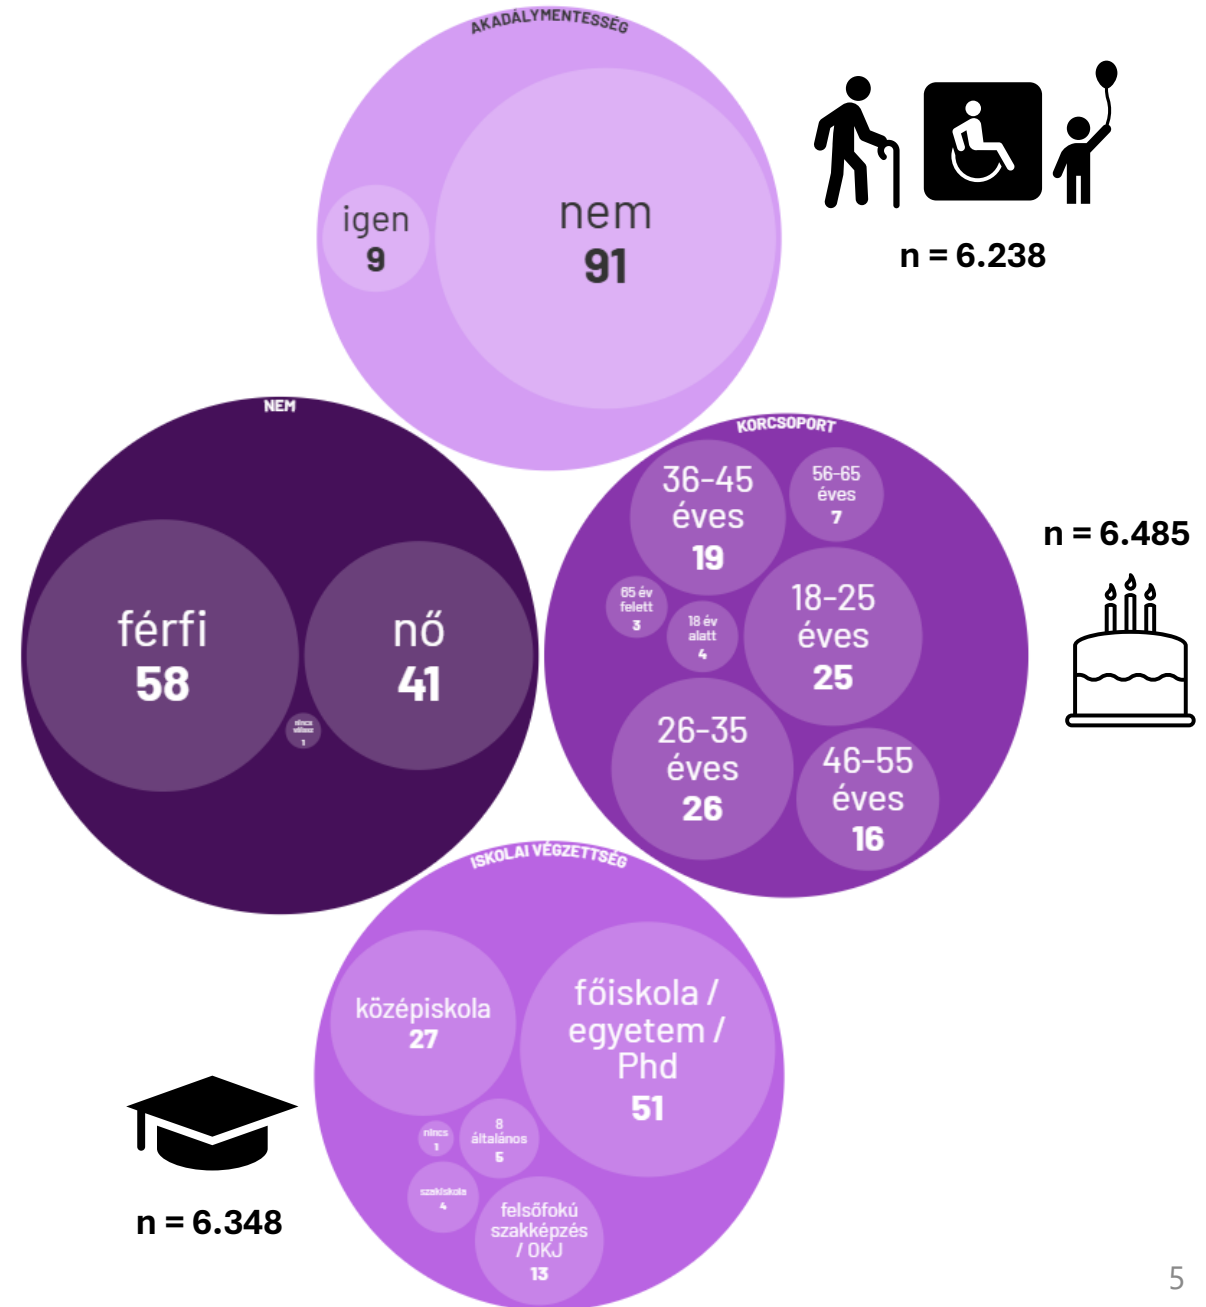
AKADÁLYMENTESSÉG

igen
9

nem
91

n = 6.238

NEM

férfi
58

nő
41

nincs válasz
1

KORCSOPORT

36-45 éves
19

56-65 éves
7

65 év felett
3

18 év alatt
4

18-25 éves
25

26-35 éves
26

46-55 éves
16

n = 6.485

ISKOLAI VÉGZETTSÉG

középiskola
27

főiskola / egyetem / Phd
51

nincs
1

8 általános
5

szakiskola
4

felsőfokú szakképzés / OKJ
13

n = 6.348

5